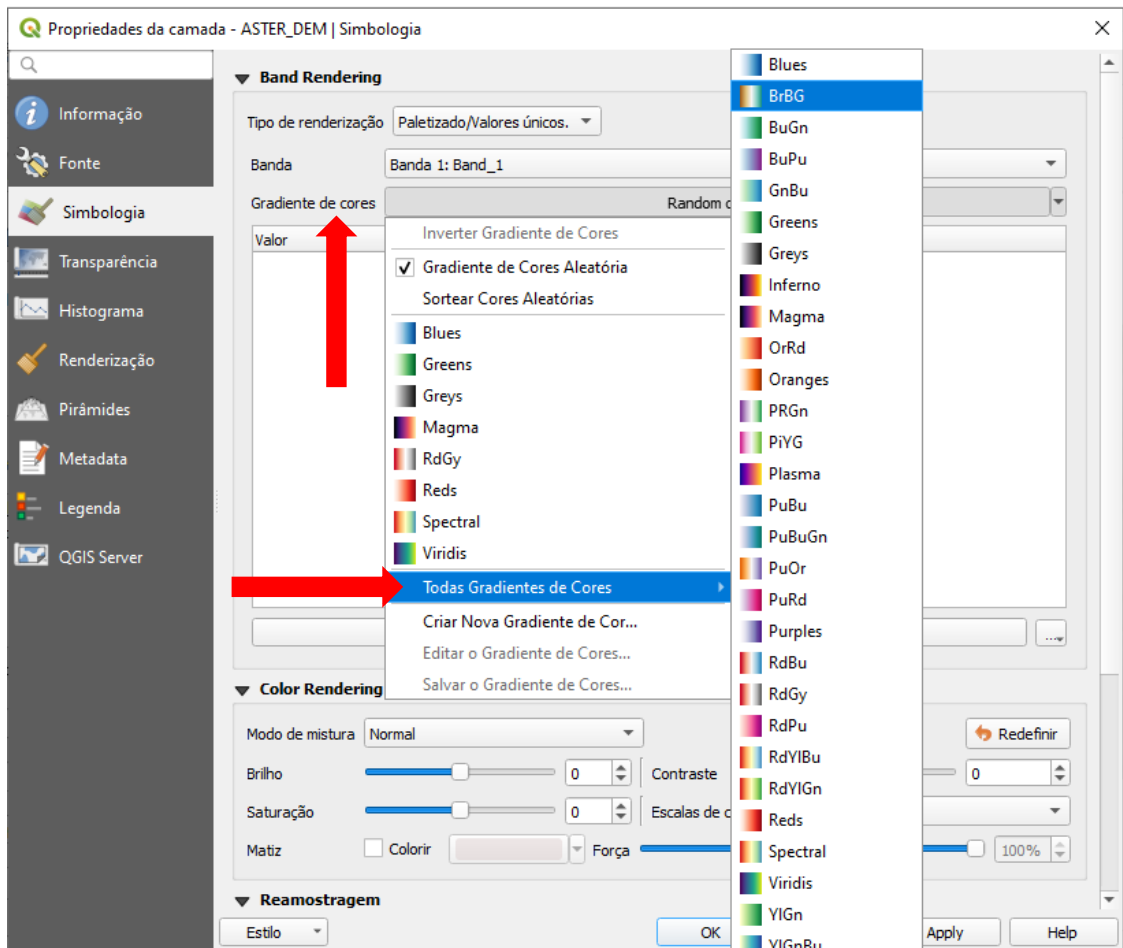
Propriedades da camada - ASTER_DEM | Simbologia

Informação
Fonte
Simbologia
Transparência
Histograma
Renderização
Pirâmides
Metadata
Legenda
QGIS Server

Band Rendering

Tipo de renderização Paletizado/Valores únicos.

Banda Banda 1: Band_1

Gradiente de cores Random c

Valor

Inverter Gradiente de Cores
Gradiente de Cores Aleatória
Sortear Cores Aleatórias
Blues
Greens
Greys
Magma
RdGy
Reds
Spectral
Viridis
Todas Gradientes de Cores
Criar Nova Gradiente de Cor...
Editar o Gradiente de Cores...
Salvar o Gradiente de Cores...

Blues
BrBG
BuGn
BuPu
GnBu
Greens
Greys
Inferno
Magma
OrRd
Oranges
PRGn
PiYG
Plasma
PuBu
PuBuGn
PuOr
PuRd
Purples
RdBu
RdGy
RdPu
RdYlBu
RdYlGn
Reds
Spectral
Viridis
YlGn
YlGnBu

Color Rendering

Modo de mistura Normal
Redefinir
Brilho 0
Contraste 0
Saturação 0
Escalas de c
Matiz Colorir Força 100%

Reamostragem

Estilo OK Apply Help